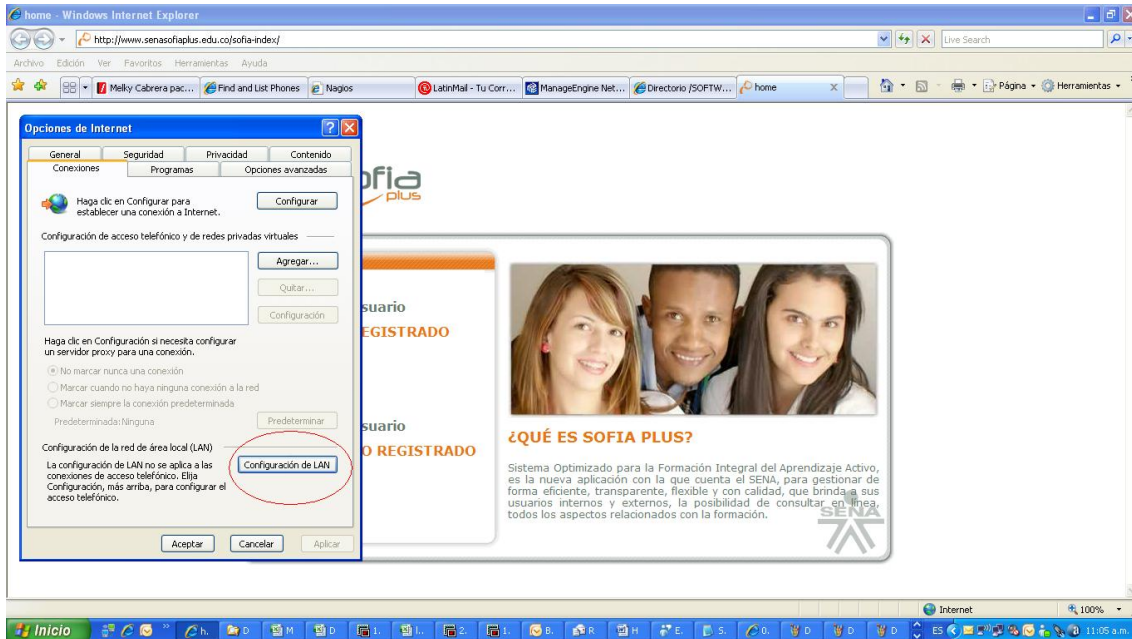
home - Windows Internet Explorer

http://www.senasofiaplus.edu.co/sofia-index/

Live Search

Archivo Edición Ver Favoritos Herramientas Ayuda

Melky Cabrera pac... Find and List Phones Nagios LatinMail - Tu Corr... ManageEngine Net... Directorio /SOFTW... home

Página Herramientas

Opciones de Internet

General Seguridad Privacidad Contenido
Conexiones Programas Opciones avanzadas

Haga clic en Configurar para establecer una conexión a Internet.

Configurar

Configuración de acceso telefónico y de redes privadas virtuales

Agregar...

Quitar...

Configuración

Haga clic en Configuración si necesita configurar un servidor proxy para una conexión.

No marcar nunca una conexión

Marcar cuando no haya ninguna conexión a la red

Marcar siempre la conexión predeterminada

Predeterminada: Ninguna

Predeterminar

Configuración de la red de área local (LAN)

La configuración de LAN no se aplica a las conexiones de acceso telefónico. Elija Configuración, más arriba, para configurar el acceso telefónico.

Configuración de LAN

Aceptar Cancelar Aplicar

ofia plus

suario
EGISTRADO

suario
O REGISTRADO

¿QUÉ ES SOFIA PLUS?

Sistema Optimizado para la Formación Integral del Aprendizaje Activo, es la nueva aplicación con la que cuenta el SENA, para gestionar de forma eficiente, transparente, flexible y con calidad, que brinda a sus usuarios internos y externos, la posibilidad de consultar en línea, todos los aspectos relacionados con la formación.

SENA

Internet 100%

Inicio ES 11:05 a.m.